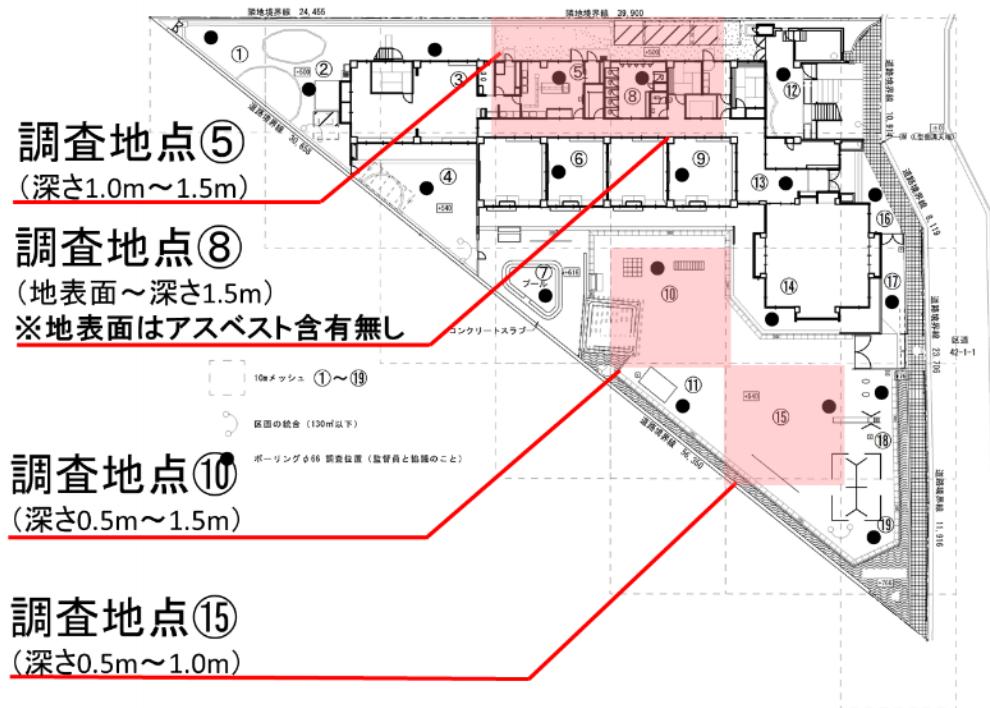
調査地点⑤
（深さ1.0m～1.5m）

調査地点⑧
（地表面～深さ1.5m）
※地表面はアスベスト含有無し

調査地点⑩
（深さ0.5m～1.5m）

調査地点⑮
（深さ0.5m～1.0m）

隣地境界線 24,455
隣地境界線 39,900
道路境界線 30,650
道路境界線 10,816
道路境界線 8,119
道路境界線 23,700
道路境界線 56,350
道路境界線 11,916
区道 42-1-1

① ② ③ ④ ⑤ ⑥ ⑦ ⑧ ⑨ ⑩ ⑪ ⑫ ⑬ ⑭ ⑮ ⑯ ⑰ ⑱ ⑲

プール
コンクリートスラブ

10mメッシュ ①～⑲
区画の統合（130㎡以下）
ボーリングφ66 調査位置（監督員と協議のこと）